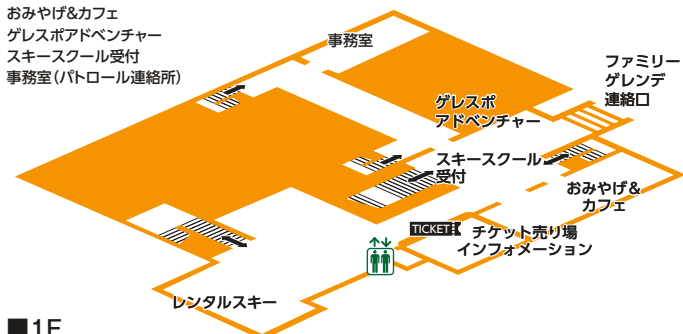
おみやげ&カフェ
ゲレスポアドベンチャー
スキースクール受付
事務室(パトロール連絡所)

事務室

ファミリー
ゲレンデ
連絡口

ゲレスポ
アドベンチャー

スキースクール
受付

おみやげ&
カフェ

TICKET

チケット売り場
インフォメーション

レンタルスキー

■1F